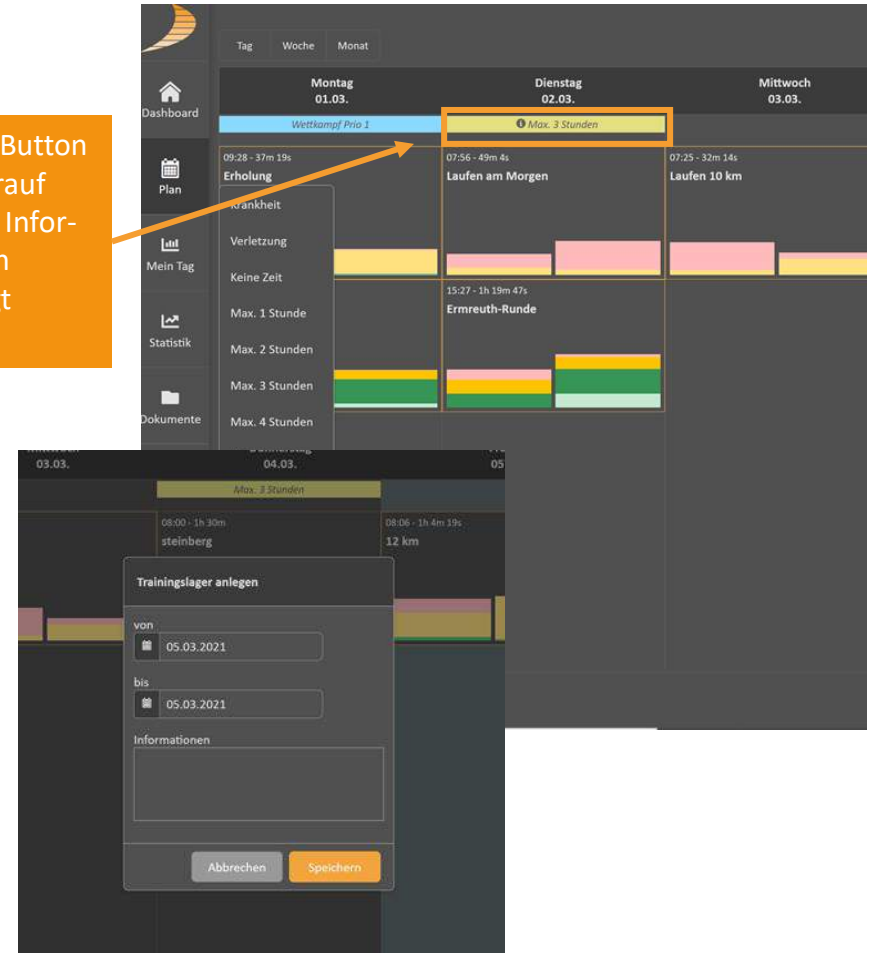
Button
rauf
Infor-
n
t

Tag Woche Monat

Dashboard

Plan

Mein Tag

Statistik

Dokumente

Montag
01.03.

Dienstag
02.03.

Mittwoch
03.03.

Wettkampf Prio 1

Max. 3 Stunden

09:28 - 37m 19s
Erholung

07:56 - 49m 4s
Laufen am Morgen

07:25 - 32m 14s
Laufen 10 km

Krankheit
Verletzung
Keine Zeit
Max. 1 Stunde
Max. 2 Stunden
Max. 3 Stunden
Max. 4 Stunden

15:27 - 1h 19m 47s
Ermreuth-Runde

03.03.

04.03.

05

Max. 3 Stunden

08:00 - 1h 30m
steinberg

08:06 - 1h 4m 19s
12 km

Trainingslager anlegen

von
05.03.2021

bis
05.03.2021

Informationen

Abbrechen
Speichern